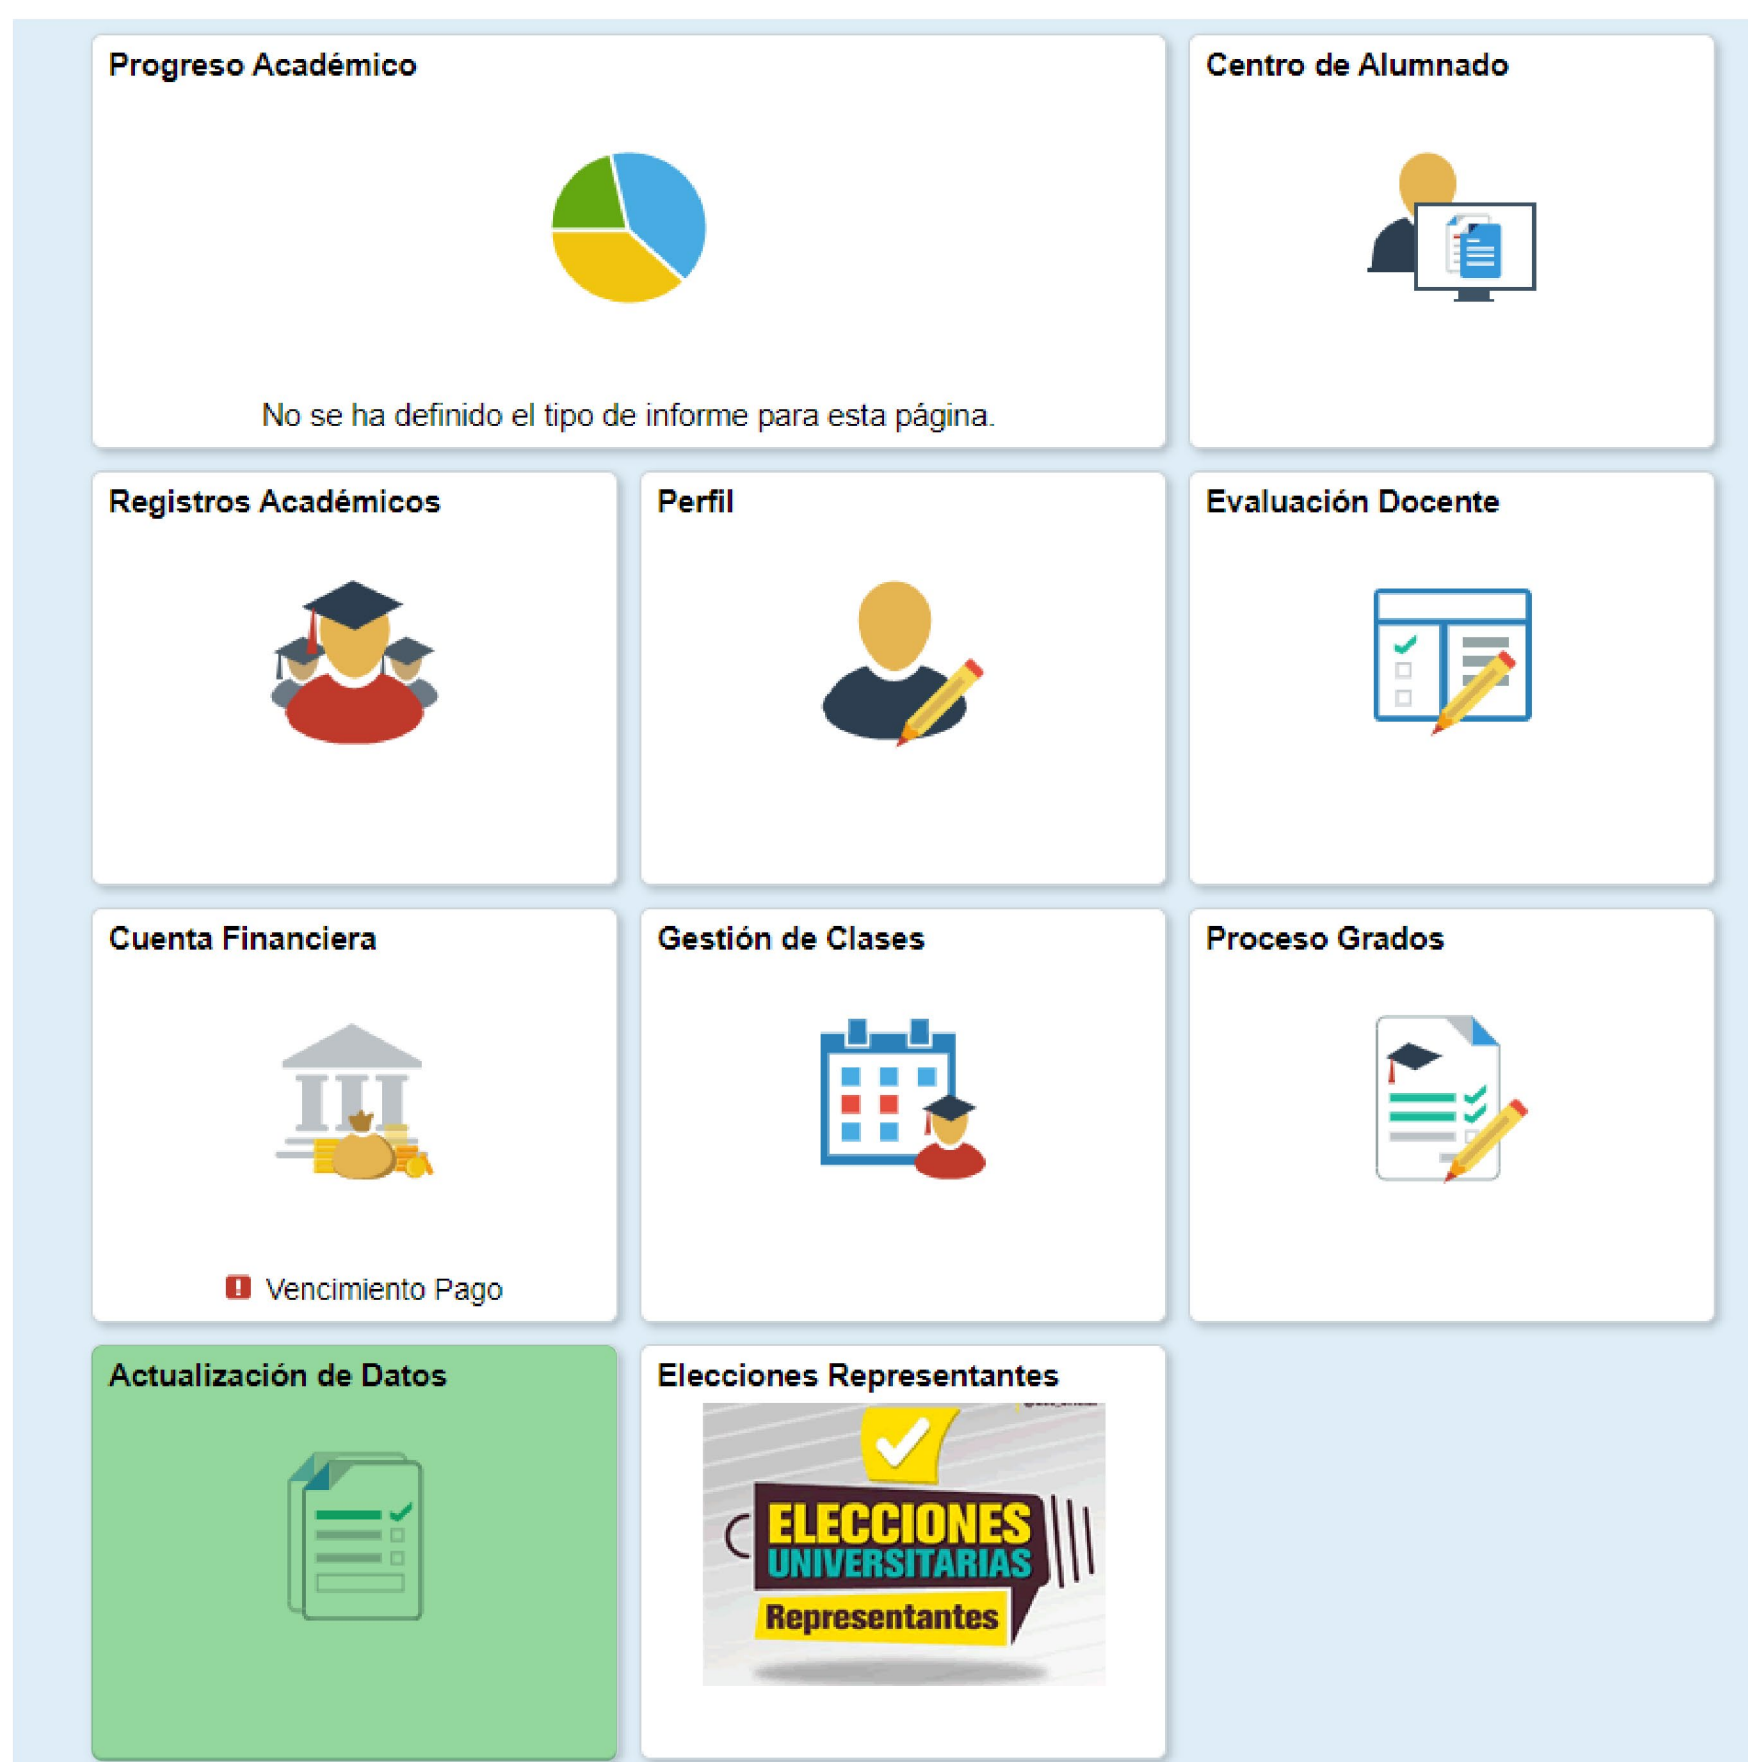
Progreso Académico

No se ha definido el tipo de informe para esta página.

Centro de Alumnado

Registros Académicos

Perfil

Evaluación Docente

Cuenta Financiera

Vencimiento Pago

Gestión de Clases

Proceso Grados

Actualización de Datos

Elecciones Representantes

ELECCIONES UNIVERSITARIAS

Representantes